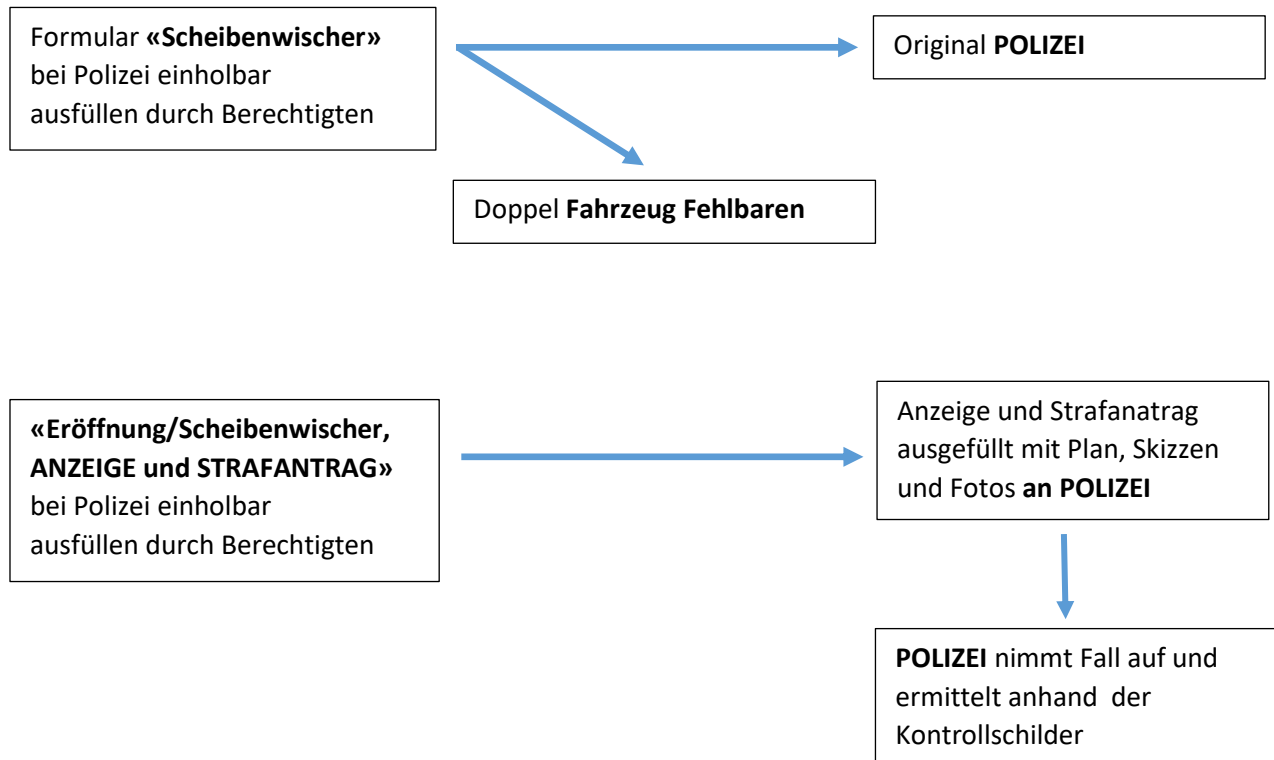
Formular **«Scheibenwischer»** bei Polizei einholbar ausfüllen durch Berechtigten

Original **POLIZEI**

Doppel **Fahrzeug Fehlbaren**

**«Eröffnung/Scheibenwischer, ANZEIGE und STRAFANTRAG»** bei Polizei einholbar ausfüllen durch Berechtigten

Anzeige und Strafanatrag ausgefüllt mit Plan, Skizzen und Fotos **an POLIZEI**

**POLIZEI** nimmt Fall auf und ermittelt anhand der Kontrollschilder